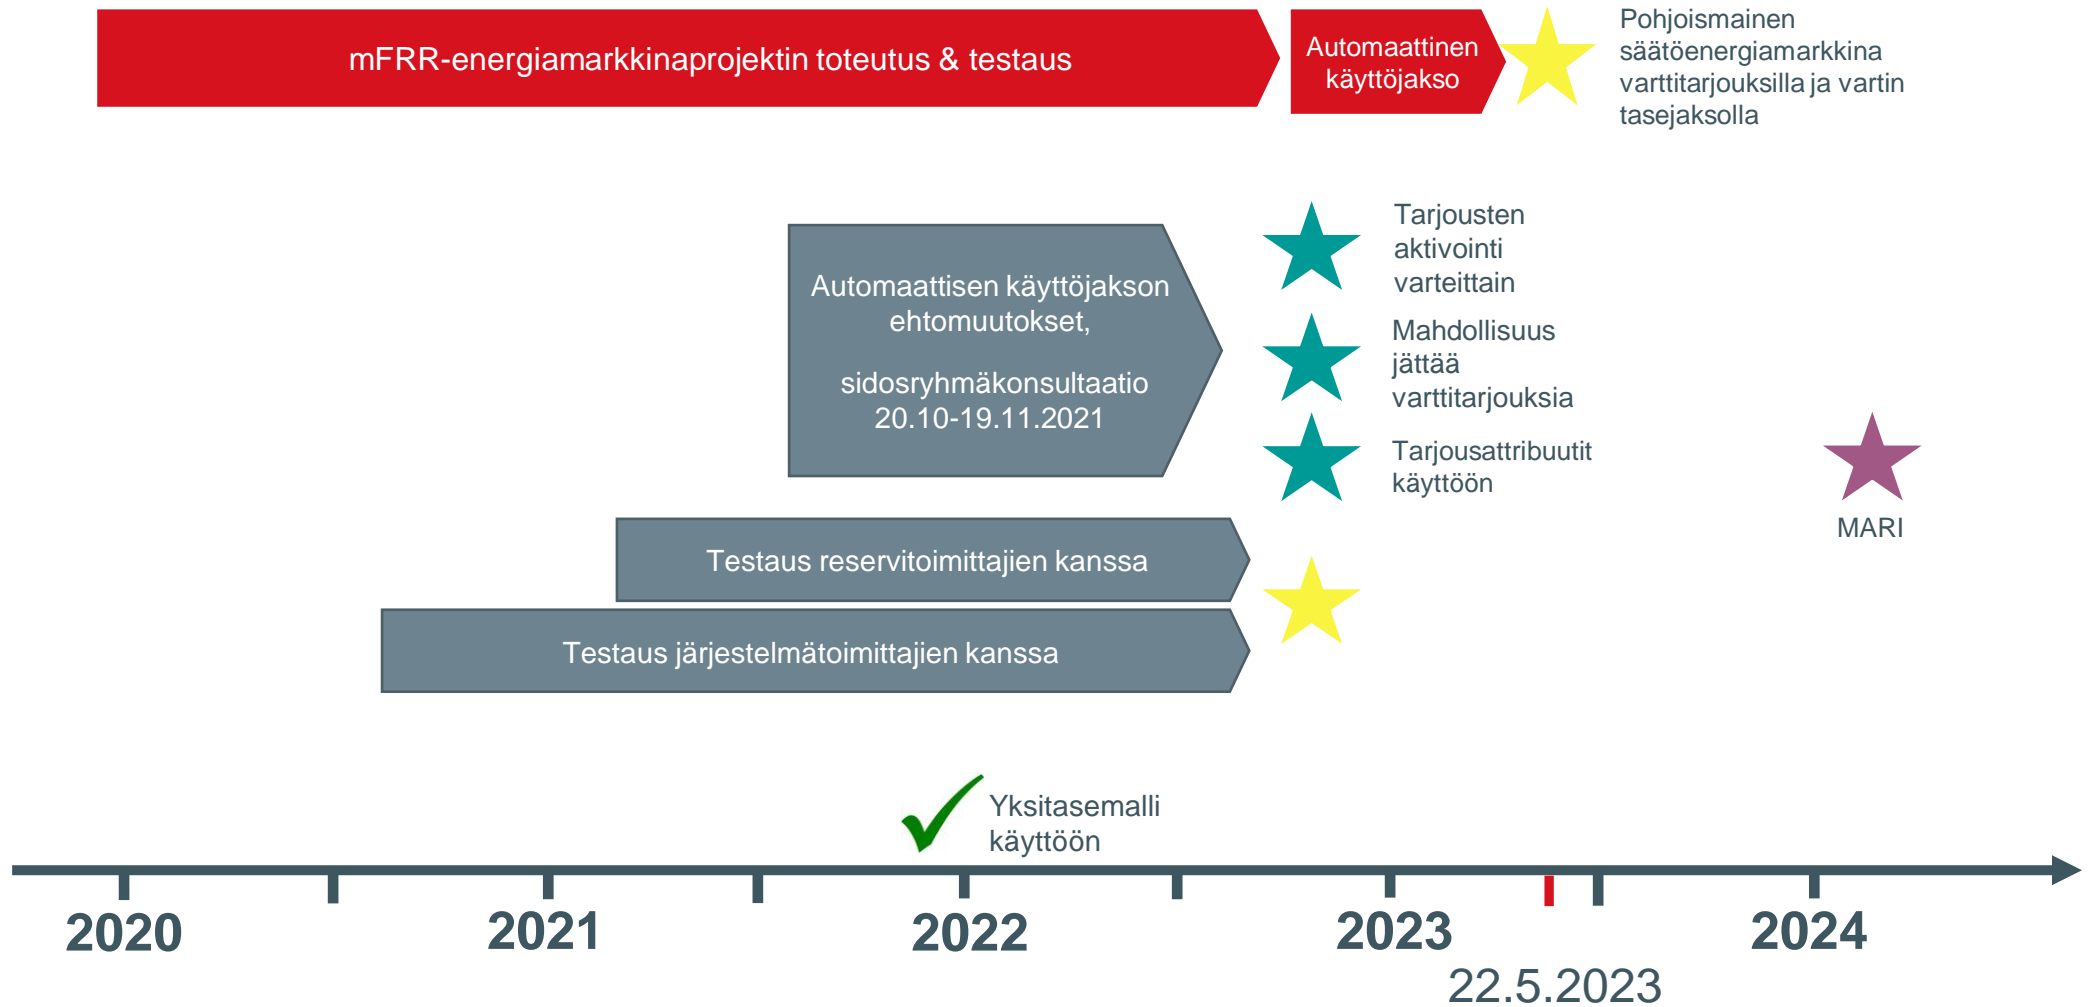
mFRR-energiamarkkinaprojektin toteutus & testaus

Automaattinen käyttöjakso

Pohjoismainen säätöenergiamarkkina varttitarjouksilla ja vartin tasejaksolla

Automaattisen käyttöjakson ehtomuutokset,

sidosryhmäkonsultaatio 20.10-19.11.2021

Tarjousten aktivointi varteittain

Mahdollisuus jättää varttitarjouksia

Tarjousattribuutit käyttöön

MARI

Testaus reservitoimittajien kanssa

Testaus järjestelmätoimittajien kanssa

Yksitasemalli käyttöön

2020

2021

2022

2023

22.5.2023

2024